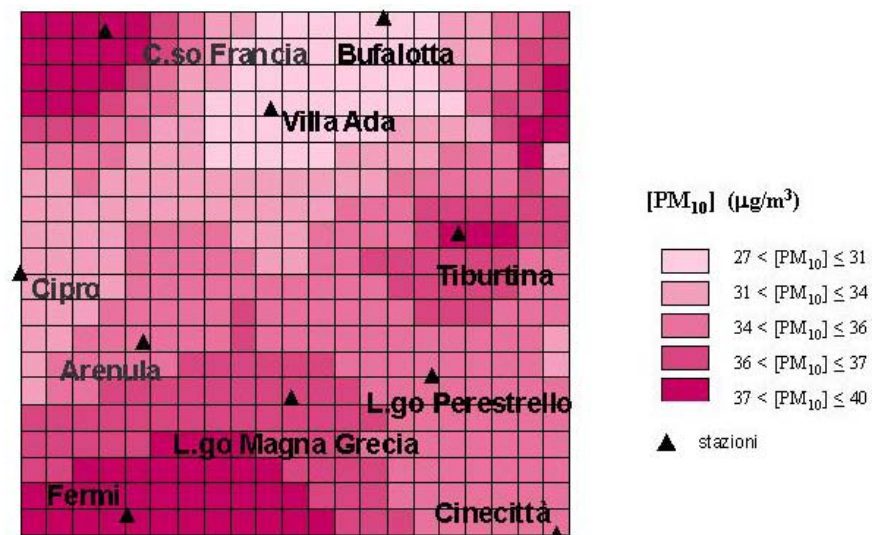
C.so Francia
Bufalotta
Villa Ada
Cipro
Tiburtina
Arenula
L.go Perestrello
L.go Magna Grecia
Fermi
Cinecittà

$[PM_{10}]$ $(\mu g/m^3)$

$27 < [PM_{10}] \leq 31$
$31 < [PM_{10}] \leq 34$
$34 < [PM_{10}] \leq 36$
$36 < [PM_{10}] \leq 37$
$37 < [PM_{10}] \leq 40$

stazioni